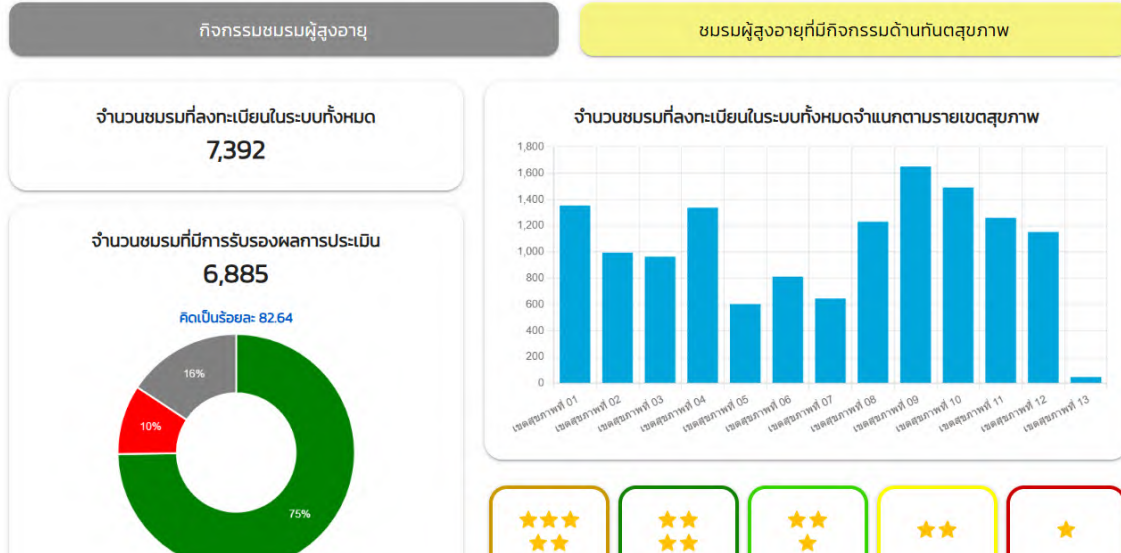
กิจกรรมชมรมผู้สูงอายุ

ชมรมผู้สูงอายุที่มีกิจกรรมด้านทันตสุขภาพ

จำนวนชมรมที่ลงทะเบียนในระบบทั้งหมด
7,392

จำนวนชมรมที่มีการรับรองผลการประเมิน
6,885
คิดเป็นร้อยละ 82.64

16%
10%
75%

จำนวนชมรมที่ลงทะเบียนในระบบทั้งหมดจำแนกตามรายเขตสุขภาพ

1,800
1,600
1,400
1,200
1,000
800
600
400
200
0

เขตสุขภาพที่ 01
เขตสุขภาพที่ 02
เขตสุขภาพที่ 03
เขตสุขภาพที่ 04
เขตสุขภาพที่ 05
เขตสุขภาพที่ 06
เขตสุขภาพที่ 07
เขตสุขภาพที่ 08
เขตสุขภาพที่ 09
เขตสุขภาพที่ 10
เขตสุขภาพที่ 11
เขตสุขภาพที่ 12
เขตสุขภาพที่ 13